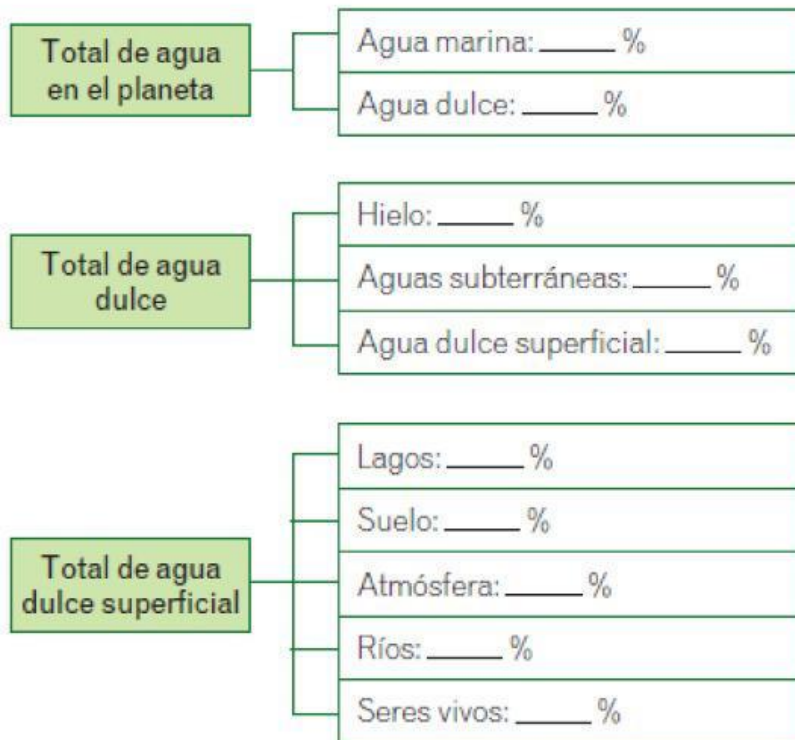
Total de agua en el planeta

Agua marina: _____ %

Agua dulce: _____ %

Total de agua dulce

Hielo: _____ %

Aguas subterráneas: _____ %

Agua dulce superficial: _____ %

Total de agua dulce superficial

Lagos: _____ %

Suelo: _____ %

Atmósfera: _____ %

Ríos: _____ %

Seres vivos: _____ %